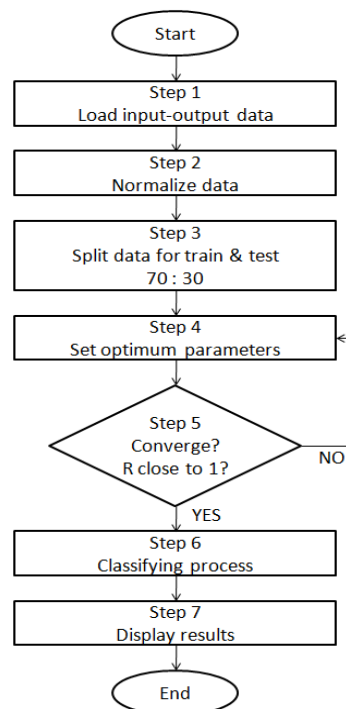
Start

Step 1
Load input-output data

Step 2
Normalize data

Step 3
Split data for train & test
70 : 30

Step 4
Set optimum parameters

Step 5
Converge?
R close to 1?

NO

YES

Step 6
Classifying process

Step 7
Display results

End